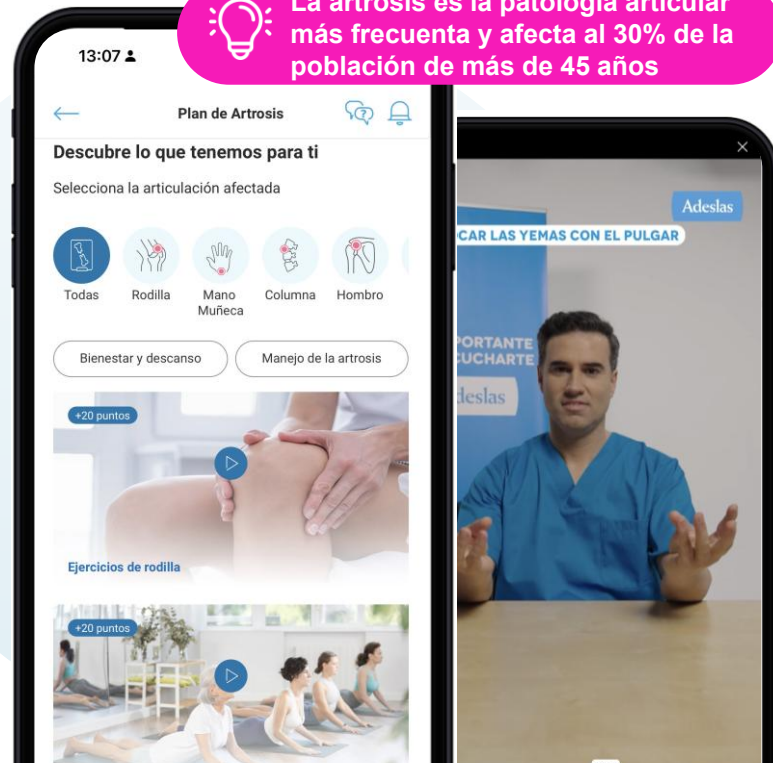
La artrosis es la patología articular más frecuenta y afecta al 30% de la población de más de 45 años

13:07

Plan de Artrosis

Descubre lo que tenemos para ti

Selecciona la articulación afectada

Todas Rodilla Mano Muñeca Columna Hombro

Bienestar y descanso

Manejo de la artrosis

+20 puntos

Ejercicios de rodilla

+20 puntos

Adeslas

CAR LAS YEMAS CON EL PULGAR

PORTANTE CUCHARTE

deslas